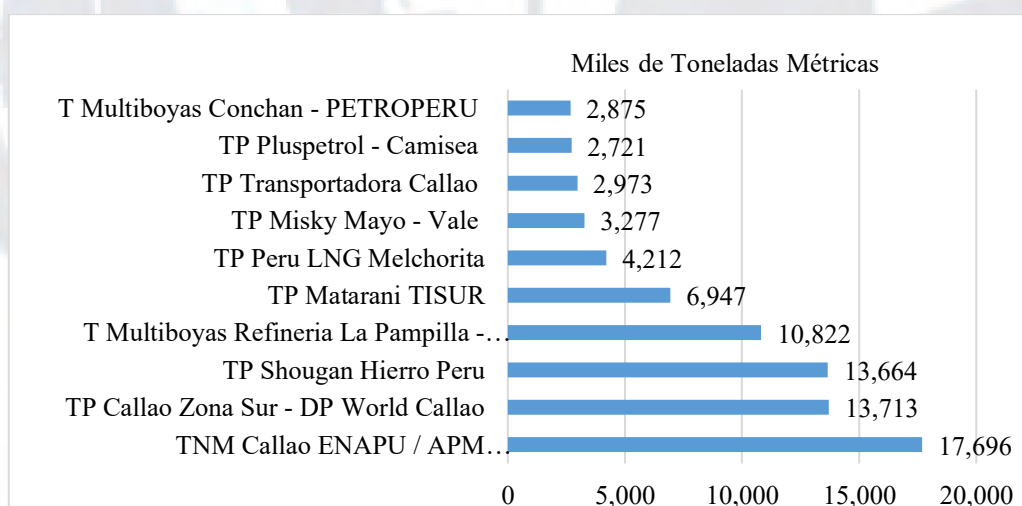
Miles de Toneladas Métricas

T Multiboyas Conchan - PETROPERU 2,875
TP Pluspetrol - Camisea 2,721
TP Transportadora Callao 2,973
TP Misky Mayo - Vale 3,277
TP Peru LNG Melchorita 4,212
TP Matarani TISUR 6,947
T Multiboyas Refineria La Pampilla -… 10,822
TP Shougan Hierro Peru 13,664
TP Callao Zona Sur - DP World Callao 13,713
TNM Callao ENAPU / APM… 17,696

0 5,000 10,000 15,000 20,000